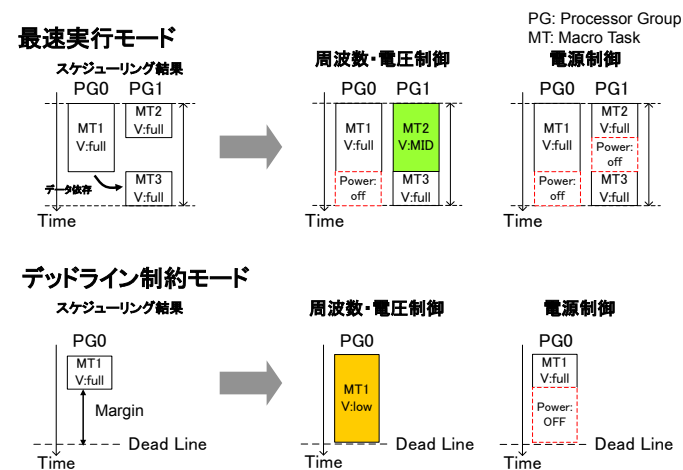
最速実行モード

PG: Processor Group
MT: Macro Task

スケジューリング結果

PG0 PG1

MT1
V:full

MT2
V:full

データ依存

MT3
V:full

Time

周波数・電圧制御

PG0 PG1

MT1
V:full

MT2
V:MID

Power:
off

MT3
V:full

Time

電源制御

PG0 PG1

MT1
V:full

MT2
V:full

Power:
off

Power:
off

MT3
V:full

Time

デッドライン制約モード

スケジューリング結果

PG0

MT1
V:full

Margin

Dead Line

Time

周波数・電圧制御

PG0

MT1
V:low

Dead Line

Time

電源制御

PG0

MT1
V:full

Power:
OFF

Dead Line

Time